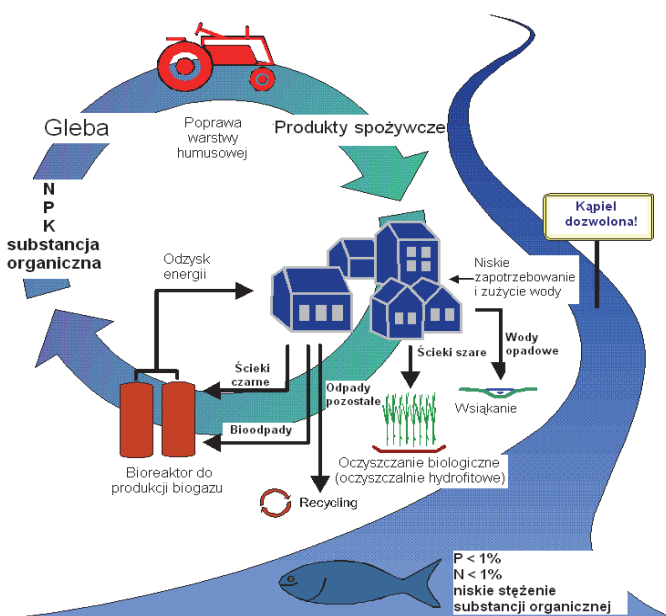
Gleba

Poprawa warstwy humusowej

Produkty spożywcze

N
P
K
substancja organiczna

Kąpiel dozwolona!

Odzysk energii

Niskie zapotrzebowanie i zużycie wody

Ścieki czarne

Ścieki szare

Wody opadowe

Odpady pozostałe

Wsiąkanie

Bioodpady

Bioreaktor do produkcji biogazu

Oczyszczanie biologiczne (oczyszczalnie hydrofitowe)

Recycling

P < 1%
N < 1%
niskie stężenie substancji organicznej